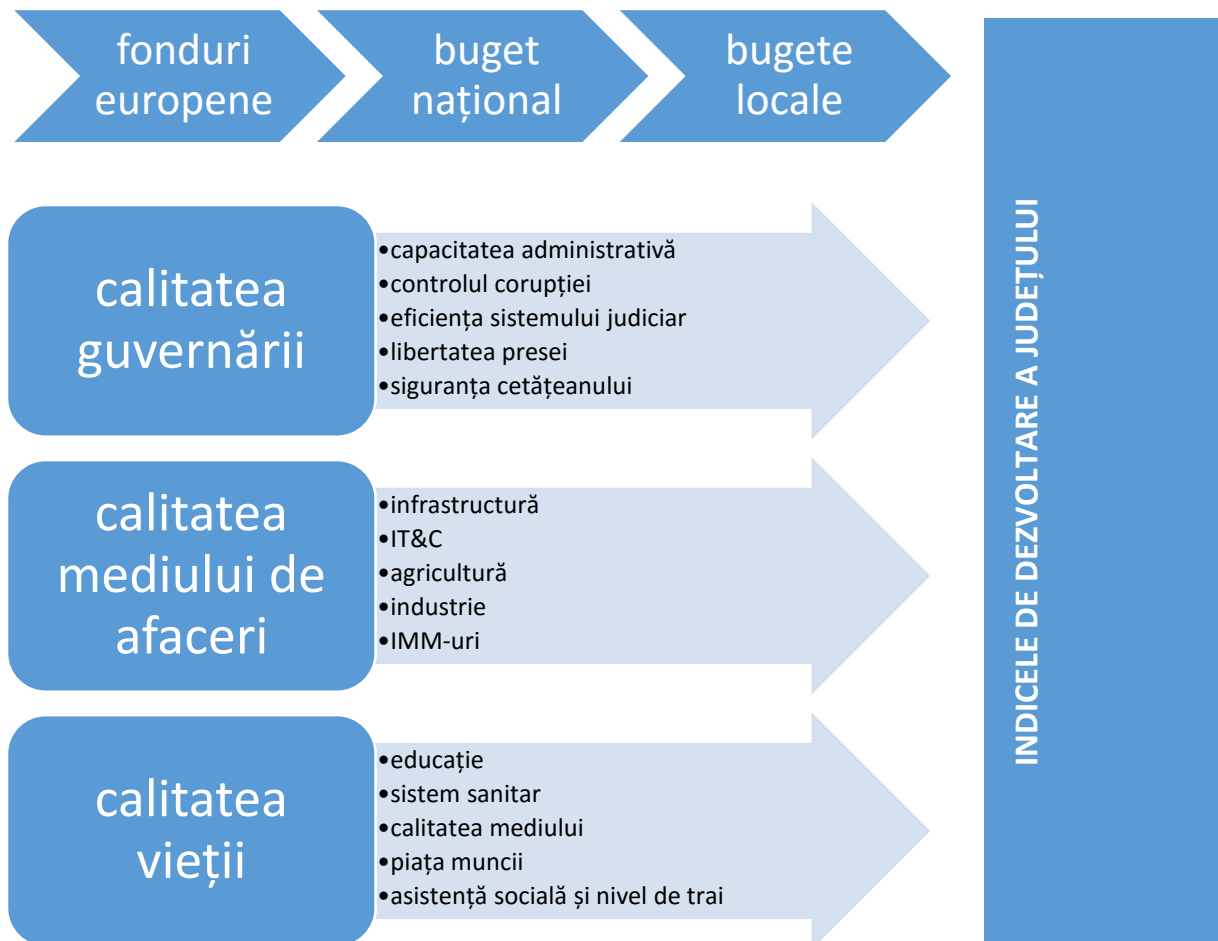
fonduri europene

buget național

bugete locale

calitatea guvernării

•capacitatea administrativă
•controlul corupției
•eficiența sistemului judiciar
•libertatea presei
•siguranța cetățeanului

calitatea mediului de afaceri

•infrastructură
•IT&C
•agricultură
•industrie
•IMM-uri

calitatea vieții

•educație
•sistem sanitar
•calitatea mediului
•piața muncii
•asistență socială și nivel de trai

INDICELE DE DEZVOLTARE A JUDEȚULUI